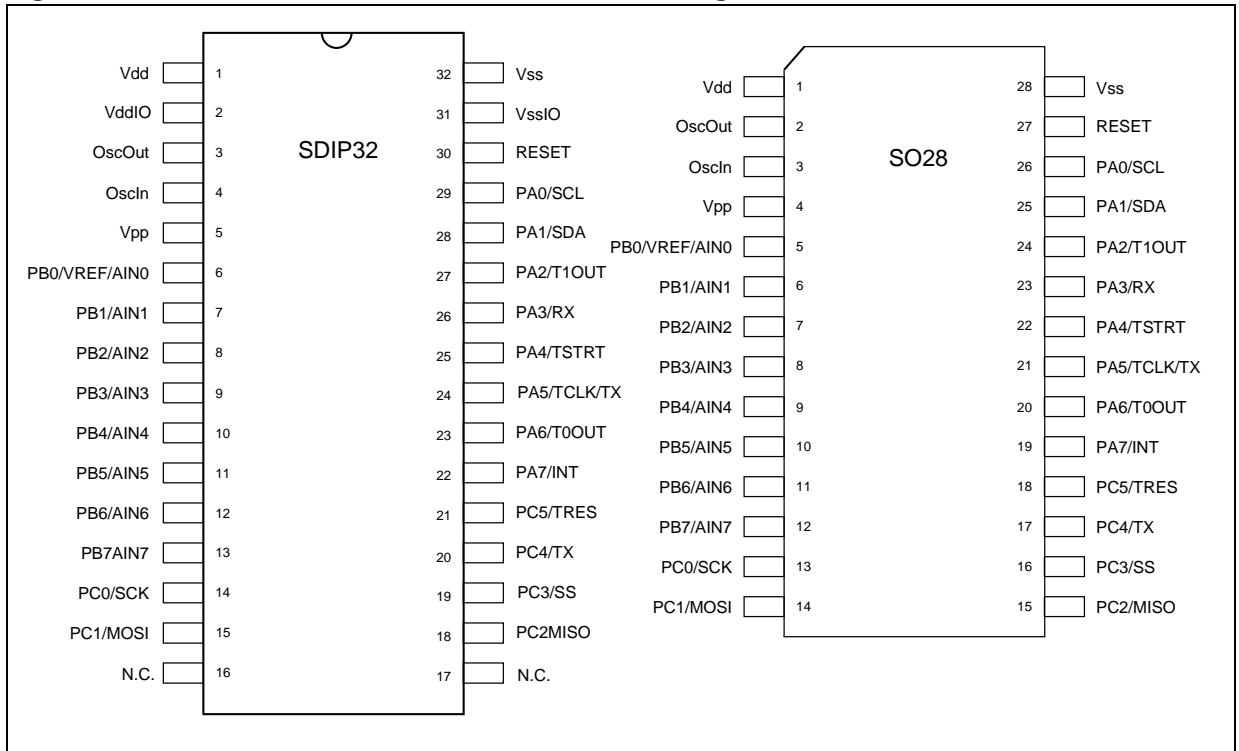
SDIP32

Vdd 1
VddIO 2
OscOut 3
OscIn 4
Vpp 5
PB0/VREF/AIN0 6
PB1/AIN1 7
PB2/AIN2 8
PB3/AIN3 9
PB4/AIN4 10
PB5/AIN5 11
PB6/AIN6 12
PB7AIN7 13
PC0/SCK 14
PC1/MOSI 15
N.C. 16

32 Vss
31 VssIO
30 RESET
29 PA0/SCL
28 PA1/SDA
27 PA2/T1OUT
26 PA3/RX
25 PA4/TSTRT
24 PA5/TCLK/TX
23 PA6/T0OUT
22 PA7/INT
21 PC5/TRES
20 PC4/TX
19 PC3/SS
18 PC2MISO
17 N.C.

SO28

Vdd 1
OscOut 2
OscIn 3
Vpp 4
PB0/VREF/AIN0 5
PB1/AIN1 6
PB2/AIN2 7
PB3/AIN3 8
PB4/AIN4 9
PB5/AIN5 10
PB6/AIN6 11
PB7/AIN7 12
PC0/SCK 13
PC1/MOSI 14

28 Vss
27 RESET
26 PA0/SCL
25 PA1/SDA
24 PA2/T1OUT
23 PA3/RX
22 PA4/TSTRT
21 PA5/TCLK/TX
20 PA6/T0OUT
19 PA7/INT
18 PC5/TRES
17 PC4/TX
16 PC3/SS
15 PC2/MISO